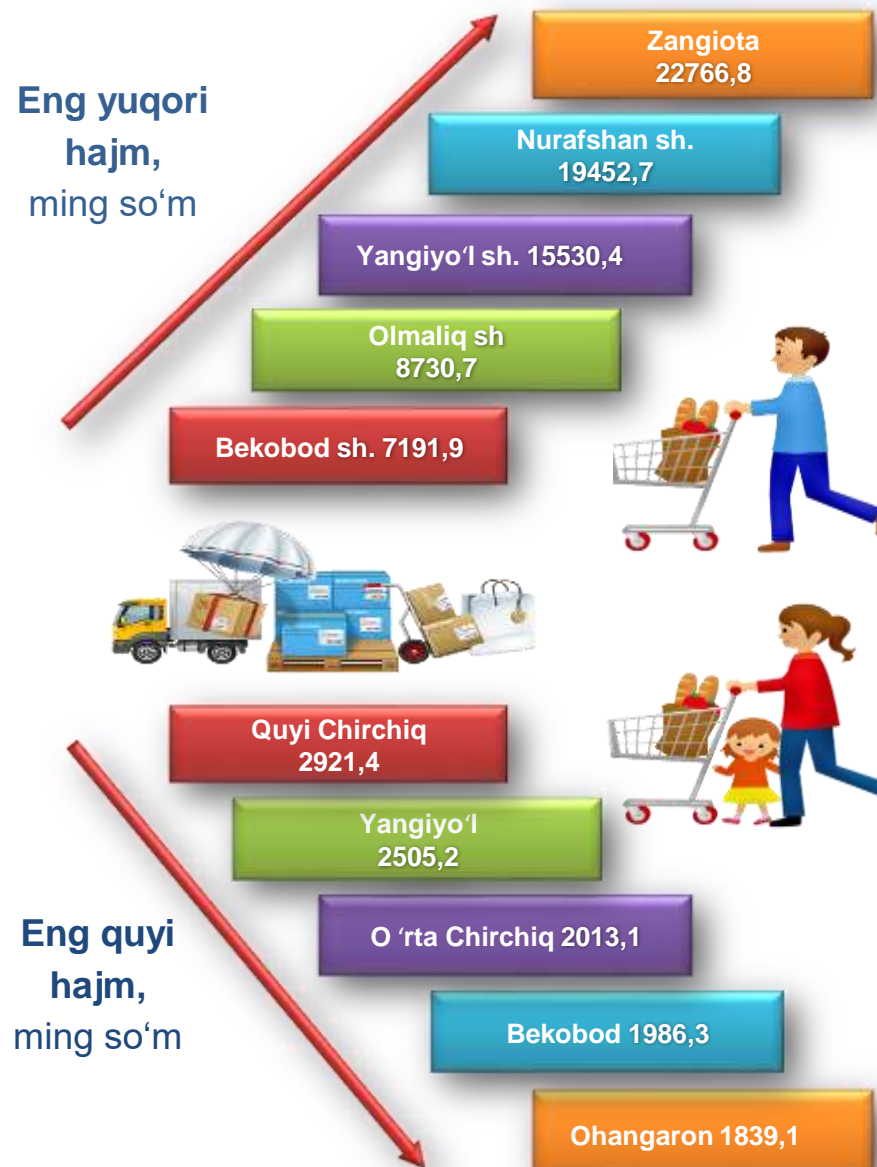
Eng yuqori hajm, ming so‘m

Zangiota 22766,8

Nurafshan sh. 19452,7

Yangiyo‘l sh. 15530,4

Olmaliq sh 8730,7

Bekobod sh. 7191,9

Quyi Chirchiq 2921,4

Yangiyo‘l 2505,2

O ‘rta Chirchiq 2013,1

Bekobod 1986,3

Ohangaron 1839,1

Eng quyi hajm, ming so‘m